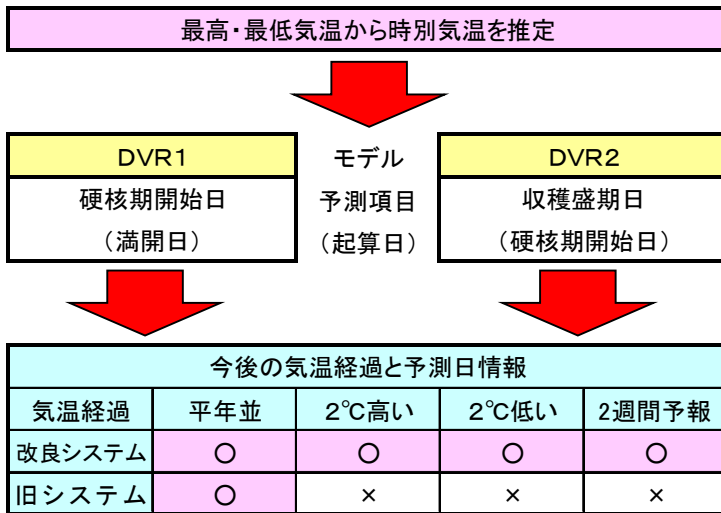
最高・最低気温から時別気温を推定

DVR1
硬核期開始日
（満開日）

モデル
予測項目
（起算日）

DVR2
収穫盛期日
（硬核期開始日）

| 今後の気温経過と予測日情報 | | | | |
|---|---|---|---|---|
| 気温経過 | 平年並 | 2℃高い | 2℃低い | 2週間予報 |
| 改良システム | ○ | ○ | ○ | ○ |
| 旧システム | ○ | × | × | × |